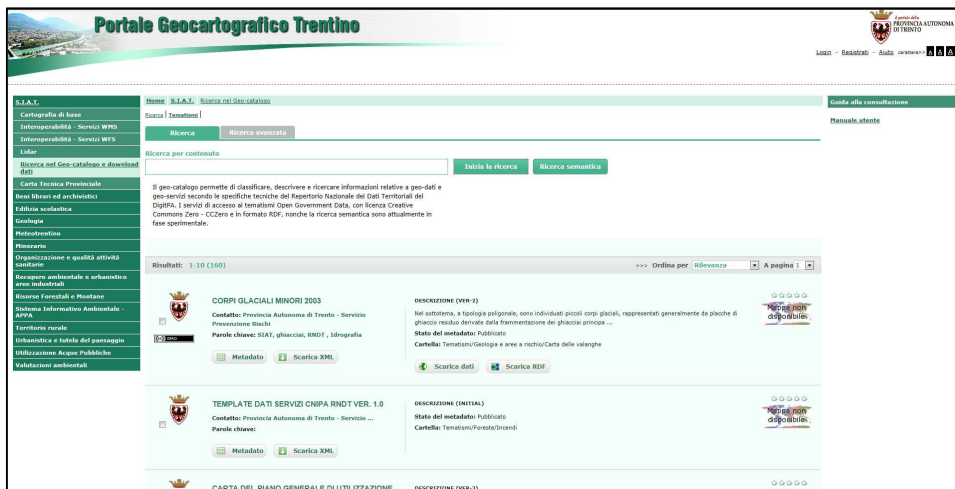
Portale Geocartografico Trentino

al servizio della PROVINCIA AUTONOMA DI TRENTO

Login - Registrati - Aiuto carattere>> A A A

S.I.A.T.
Cartografia di base
Interoperabilità - Servizi WMS
Interoperabilità - Servizi WFS
Lidar
Ricerca nel Geo-catalogo e download dati
Carta Tecnica Provinciale
Beni librari ed archivistici
Edilizia scolastica
Geologia
Meteotrentino
Minerario
Organizzazione e qualità attività sanitarie
Recupero ambientale e urbanistico aree industriali
Risorse Forestali e Montane
Sistema Informativo Ambientale - APPA
Territorio rurale
Urbanistica e tutela del paesaggio
Utilizzazione Acque Pubbliche
Valutazioni ambientali

Home S.I.A.T. Ricerca nel Geo-catalogo

Ricerca | Tematismi |

Ricerca | Ricerca avanzata

Ricerca per contenuto

Inizia la ricerca | Ricerca semantica

Il geo-catalogo permette di classificare, descrivere e ricercare informazioni relative a geo-dati e geo-servizi secondo le specifiche tecniche del Repertorio Nazionale dei Dati Territoriali del DigitPA. I servizi di accesso ai tematismi Open Government Data, con licenza Creative Commons Zero - CCZero e in formato RDF, nonche la ricerca semantica sono attualmente in fase sperimentale.

Risultati: 1-10 (160)

>>> Ordina per Rilevanza A pagina 1

CORPI GLACIALI MINORI 2003
Contatto: Provincia Autonoma di Trento - Servizio Prevenzione Rischi
Parole chiave: SIAT, ghiacciai, RNDT , Idrografia
Metadato | Scarica XML

DESCRIZIONE (VER-2)
Nel sottotema, a tipologia poligonale, sono individuati piccoli corpi glaciali, rappresentati generalmente da placche di ghiaccio residuo derivate dalla frammentazione dei ghiacciai principa ...
Stato del metadato: Pubblicato
Cartella: Tematismi/Geologia e aree a rischio/Carta delle valanghe
Scarica dati | Scarica RDF

Mappa non disponibile

TEMPLATE DATI SERVIZI CNIPA RNDT VER. 1.0
Contatto: Provincia Autonoma di Trento - Servizio ...
Parole chiave:
Metadato | Scarica XML

DESCRIZIONE (INITIAL)
Stato del metadato: Pubblicato
Cartella: Tematismi/Foreste/Incendi

Mappa non disponibile

CARTA DEL PIANO GENERALE DI UTILIZZAZIONE
DESCRIZIONE (VER-2)

Guida alla consultazione
Manuale utente